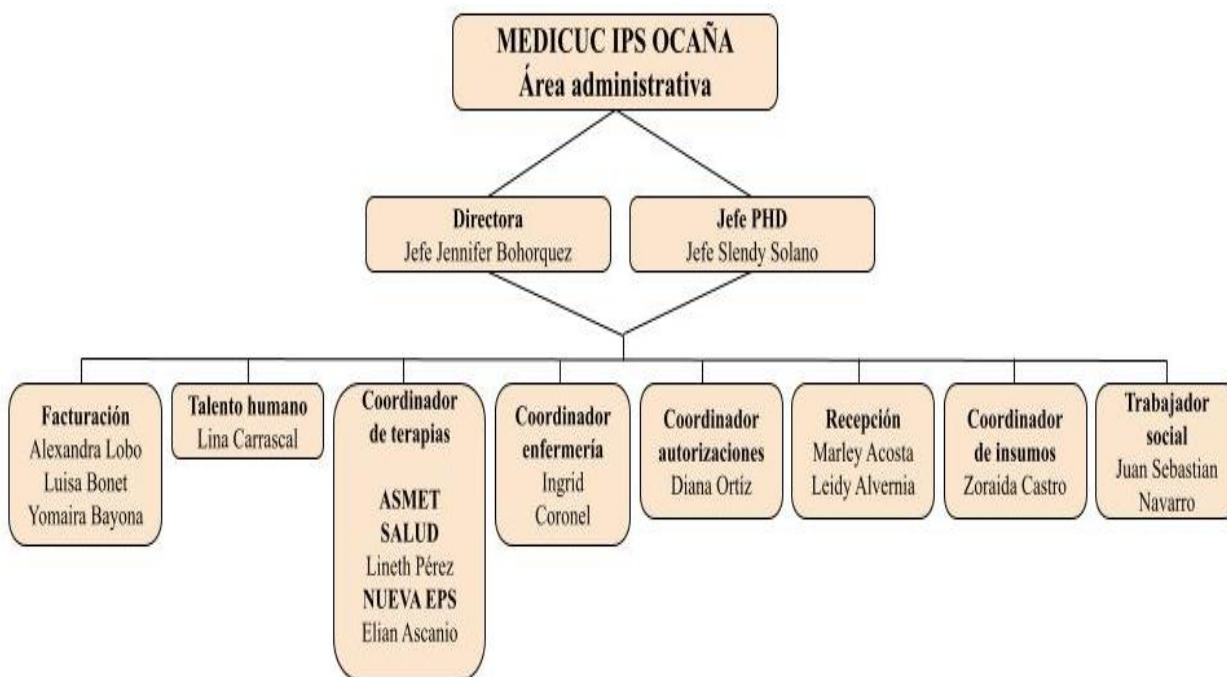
MEDICUC IPS OCAÑA
Área administrativa

Directora
Jefe Jennifer Bohorquez

Jefe PHD
Jefe Slendy Solano

Facturación
Alexandra Lobo
Luisa Bonet
Yomaira Bayona

Talento humano
Lina Carrascal

Coordinador de terapias

ASMET SALUD
Lineth Pérez
NUEVA EPS
Elian Ascanio

Coordinador enfermería
Ingrid Coronel

Coordinador autorizaciones
Diana Ortíz

Recepción
Marley Acosta
Leidy Alvernia

Coordinador de insumos
Zoraida Castro

Trabajador social
Juan Sebastian Navarro